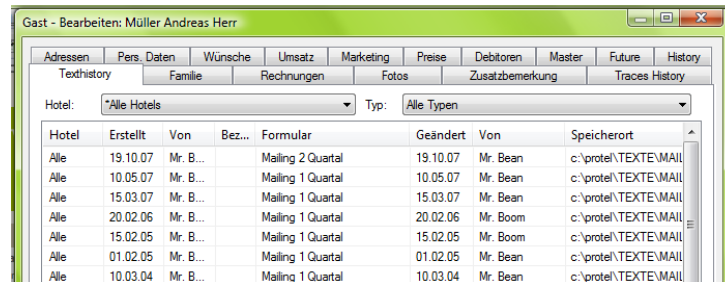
Gast - Bearbeiten: Müller Andreas Herr

Adressen | Pers. Daten | Wünsche | Umsatz | Marketing | Preise | Debitoren | Master | Future | History

Texthistory | Familie | Rechnungen | Fotos | Zusatzbemerkung | Traces History

Hotel: *Alle Hotels

Typ: Alle Typen

| Hotel | Erstellt | Von | Bez... | Formular | Geändert | Von | Speicherort |
|---|---|---|---|---|---|---|---|
| Alle | 19.10.07 | Mr. B... | | Mailing 2 Quartal | 19.10.07 | Mr. Bean | c:\protel\TEXTE\MAIL |
| Alle | 10.05.07 | Mr. B... | | Mailing 1 Quartal | 10.05.07 | Mr. Bean | c:\protel\TEXTE\MAIL |
| Alle | 15.03.07 | Mr. B... | | Mailing 1 Quartal | 15.03.07 | Mr. Bean | c:\protel\TEXTE\MAIL |
| Alle | 20.02.06 | Mr. B... | | Mailing 1 Quartal | 20.02.06 | Mr. Boom | c:\protel\TEXTE\MAIL |
| Alle | 15.02.05 | Mr. B... | | Mailing 1 Quartal | 15.02.05 | Mr. Boom | c:\protel\TEXTE\MAIL |
| Alle | 01.02.05 | Mr. B... | | Mailing 1 Quartal | 01.02.05 | Mr. Bean | c:\protel\TEXTE\MAIL |
| Alle | 10.03.04 | Mr. B... | | Mailing 1 Quartal | 10.03.04 | Mr. Bean | c:\protel\TEXTE\MAIL |